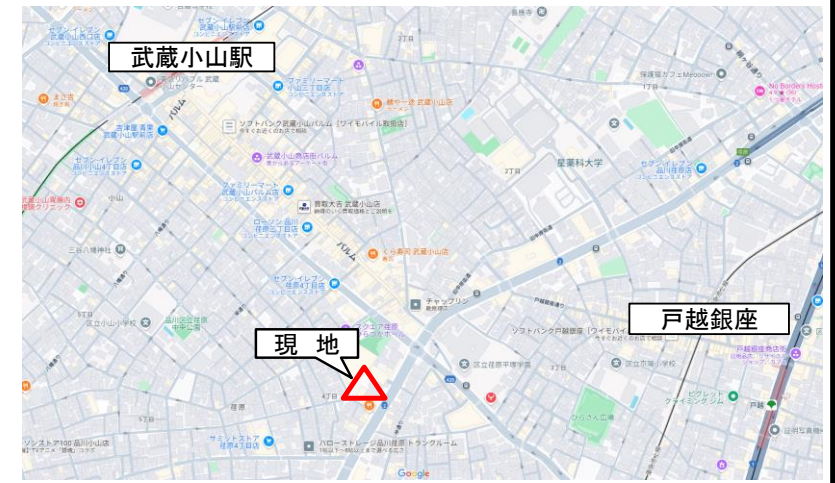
武蔵小山駅

戸越銀座

現　地

パルム

パルム

ファミリーマート
セブン-イレブン
ソフトバンク武蔵小山パルム
武蔵小山商店街パルム
星薬科大学
ローソン
チャップリン
ソフトバンク戸越銀座
ひらつか公園
保護猫カフェ Meoow
Nui Borders Host
ハローストレージ品川荏原トランクルーム
品川区立荏原平塚学園
サミットストア 荏原4丁目店
ソンストア100 品川小山店
Google